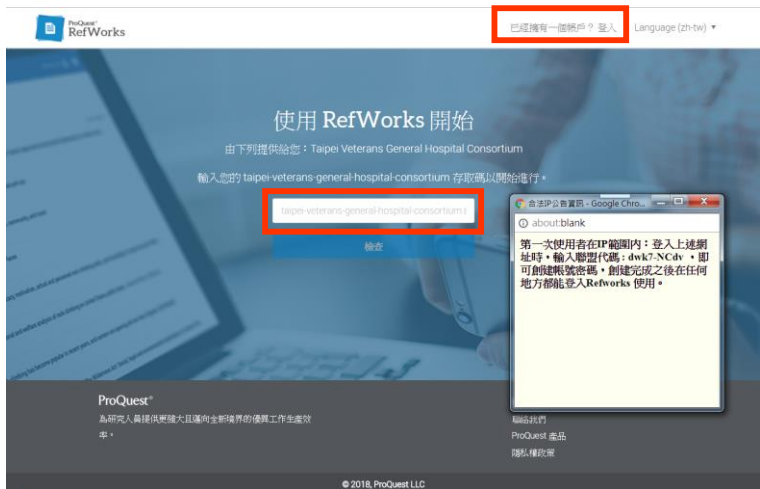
ProQuest RefWorks

已經擁有一個帳戶？ 登入

Language (zh-tw) ▾

使用 RefWorks 開始

由下列提供給您：Taipei Veterans General Hospital Consortium

輸入您的 taipei-veterans-general-hospital-consortium 存取碼以開始進行。

taipei-veterans-general-hospital-consortium

檢查

合法IP公告資訊 - Google Chro...

about:blank

第一次使用者在IP範圍內：登入上述網址時，輸入聯盟代碼：dwk7-NCdv ，即可創建帳號密碼，創建完成之後在任何地方都能登入Refworks 使用。

ProQuest®

為研究人員提供更強大且邁向全新境界的優質工作生產效率。

聯絡我們

ProQuest 產品

隱私權政策

© 2018, ProQuest LLC